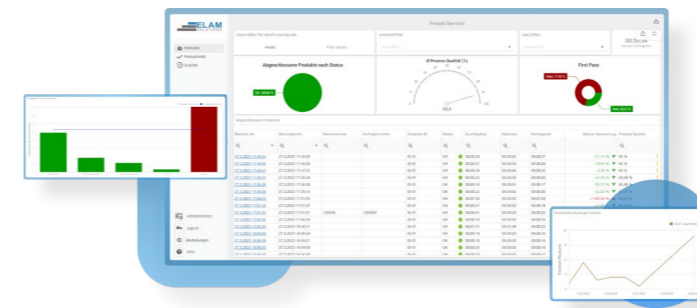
ELAM SOLUTIONS

Produkt Übersicht

Produkte
Prozessdaten
Qualität

Auswahlfilter für abschlusszeitpunkt

Heute

Anlagenfilter

Statusfilter

00:00:00

Abgeschlossene Produkte nach Status

Ø Prozess Qualität (%)

First Pass

Abgeschlossene Produkte

Seriennummer
Startzeitpunkt
Bauteilnummer
Auftragsnummer
Arbeitsplatz ID
Status
Durchlaufzeit
Wartezeit
Rüstzeit
Wertschöpfung / Prozess Qualität

Administration
Logout
Einstellungen
Hilfe